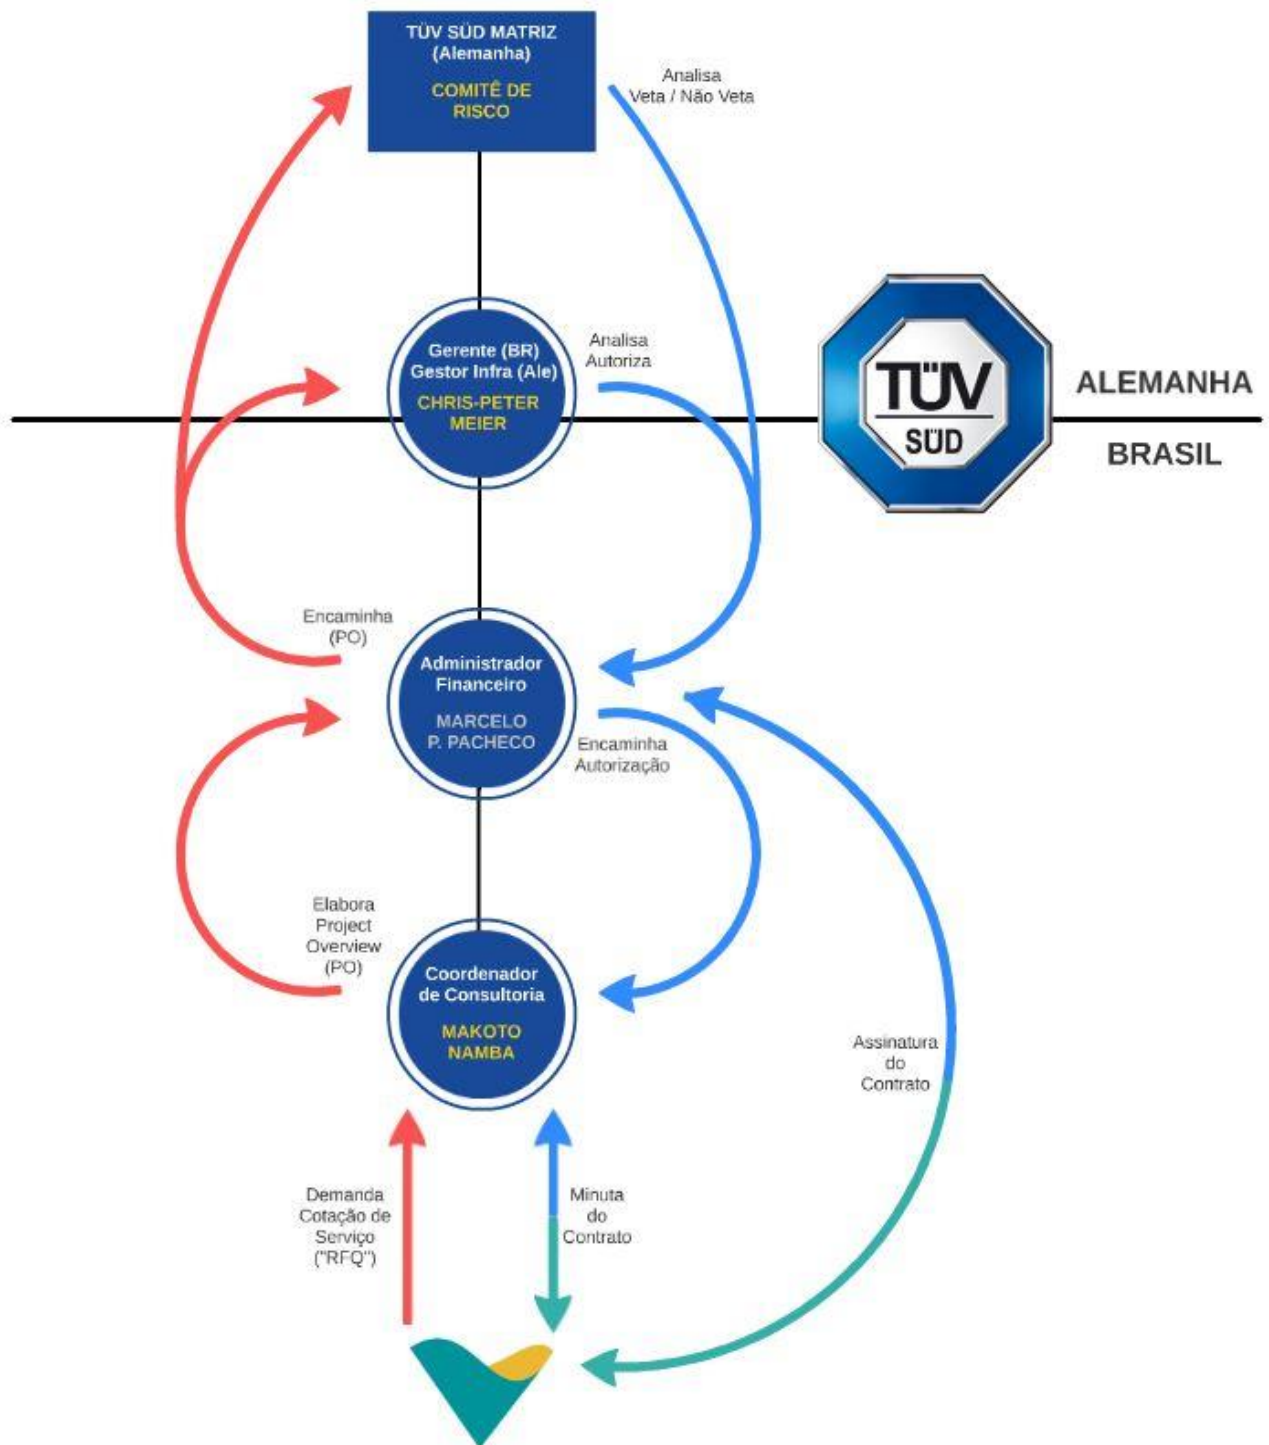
TÜV SÜD MATRIZ
(Alemanha)

COMITÊ DE RISCO

Analisa
Veta / Não Veta

Gerente (BR)
Gestor Infra (Ale)

CHRIS-PETER MEIER

Analisa
Autoriza

TÜV SÜD

ALEMANHA

BRASIL

Encaminha
(PO)

Administrador Financeiro

MARCELO P. PACHECO

Encaminha
Autorização

Elabora
Project
Overview
(PO)

Coordenador de Consultoria

MAKOTO NAMBA

Assinatura
do
Contrato

Demanda
Cotação de
Serviço
("RFQ")

Minuta
do
Contrato